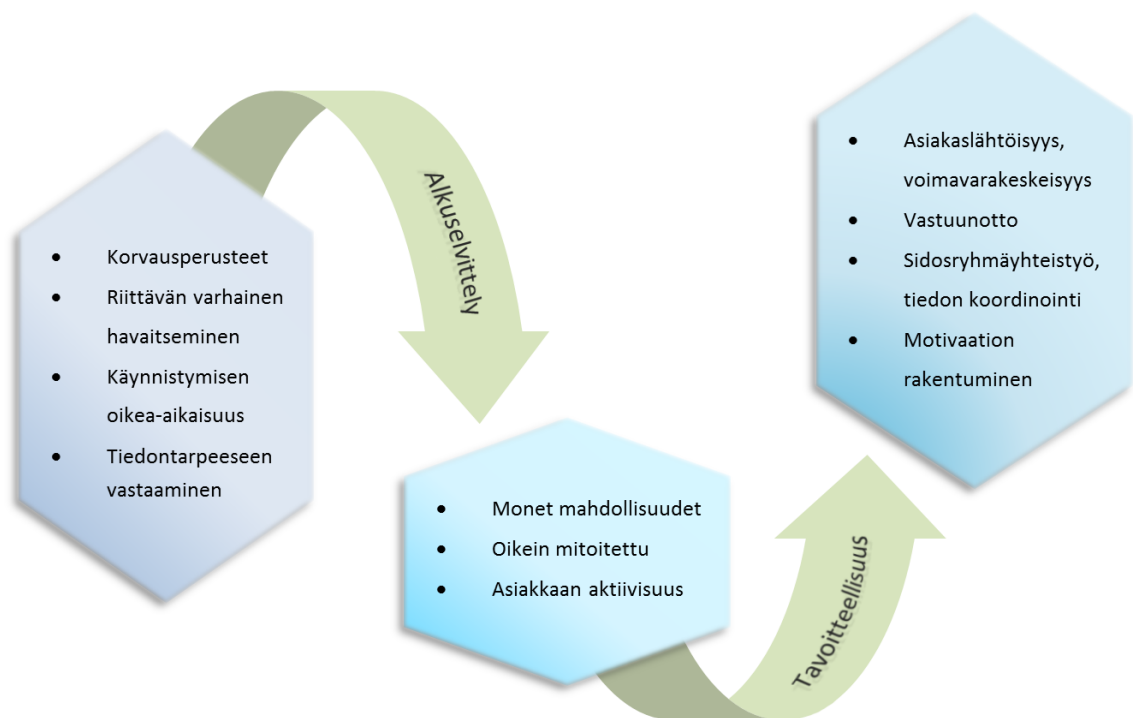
- Korvausperusteet
- Riittävän varhainen havaitseminen
- Käynnistymisen oikea-aikaisuus
- Tiedontarpeeseen vastaaminen

Alkuselvittely

- Monet mahdollisuudet
- Oikein mitoitettu
- Asiakkaan aktiivisuus

Tavoitteellisuus

- Asiakaslähtöisyys, voimavarakeskeisyys
- Vastuunotto
- Sidosryhmäyhteistyö, tiedon koordinointi
- Motivaation rakentuminen